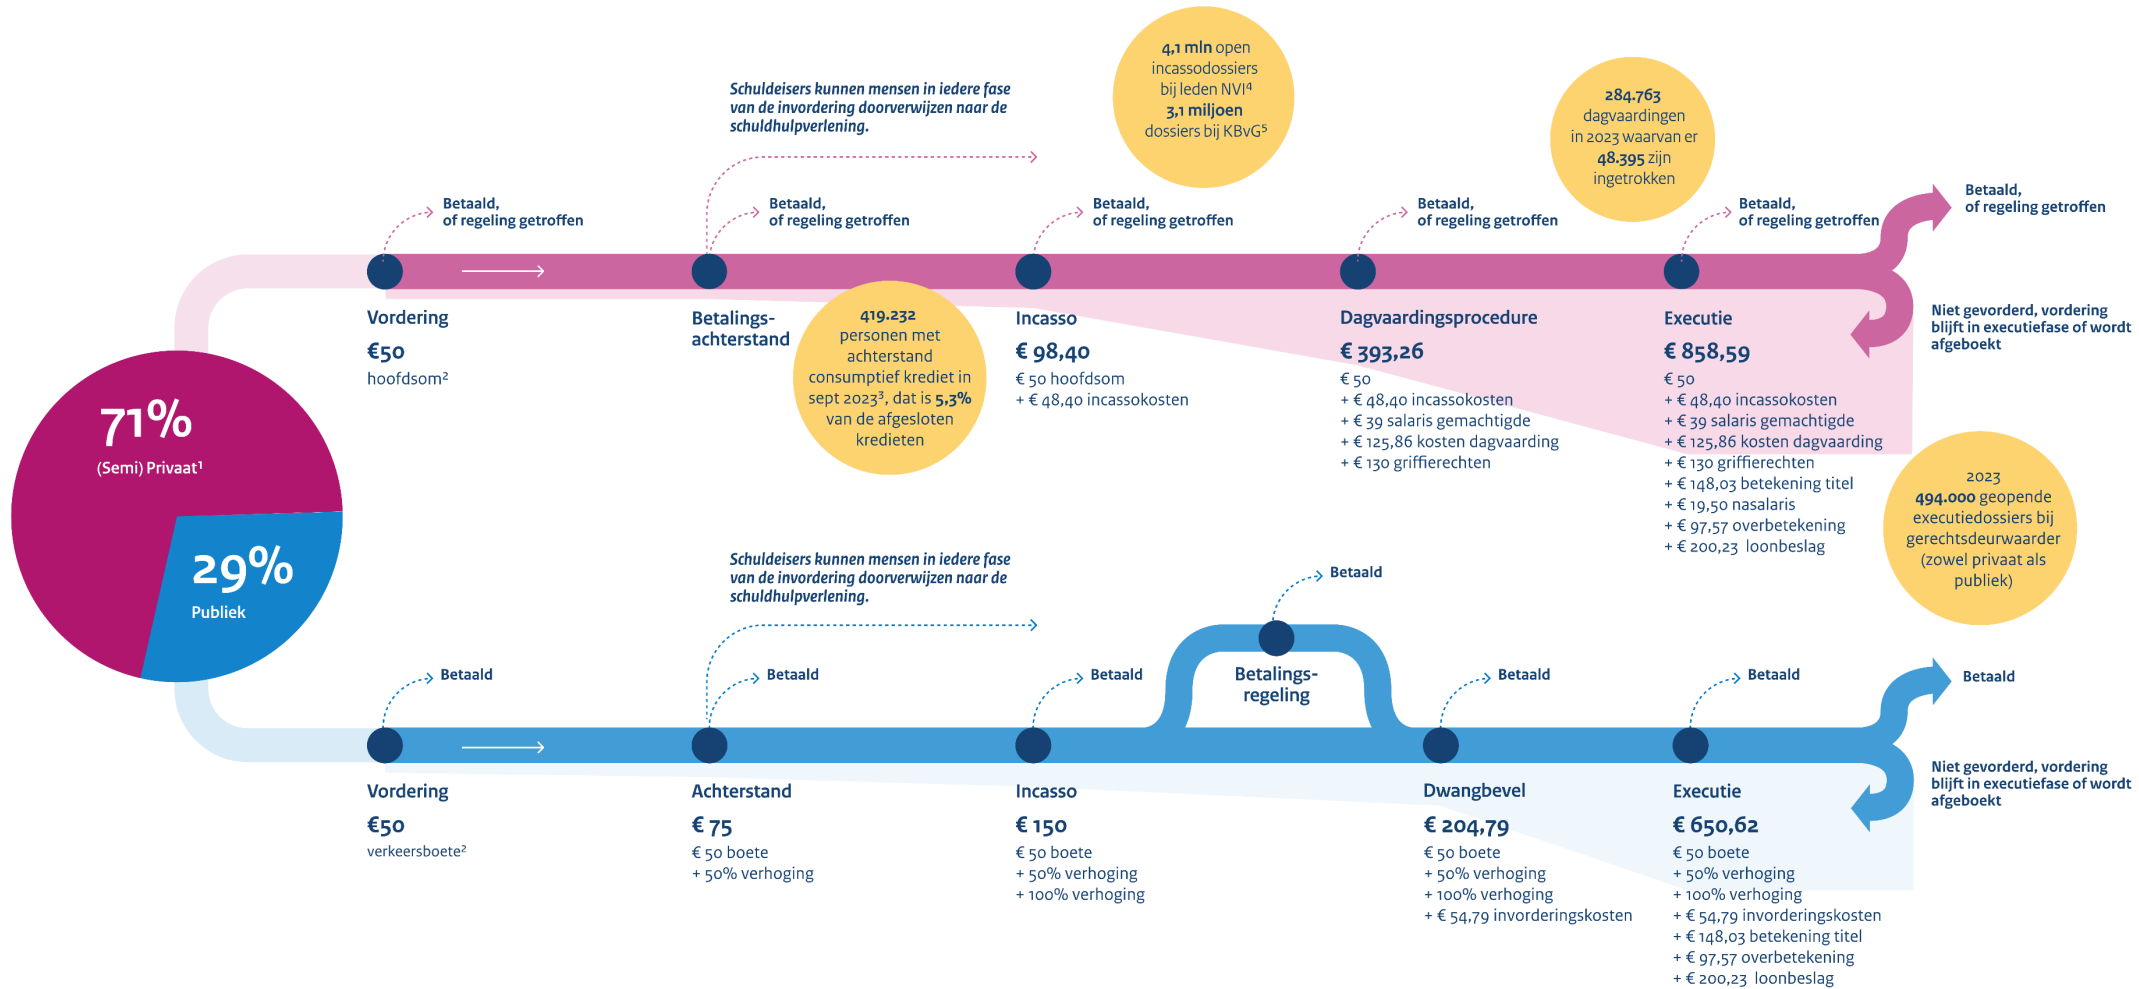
71%
(Semi) Privaat¹

29%
Publiek

Schuldeisers kunnen mensen in iedere fase van de invordering doorverwijzen naar de schuldhulpverlening.

4,1 mln open incassodossiers bij leden NVI⁴
3,1 miljoen dossiers bij KBvG⁵

284.763 dagvaardingen in 2023 waarvan er 48.395 zijn ingetrokken

Betaald, of regeling getroffen

Betaald, of regeling getroffen

Betaald, of regeling getroffen

Betaald, of regeling getroffen

Betaald, of regeling getroffen

Betaald, of regeling getroffen

Vordering
€50
hoofdsom²

Betalings-achterstand

419.232 personen met achterstand consumptief krediet in sept 2023³, dat is 5,3% van de afgesloten kredieten

Incasso
€ 98,40
€ 50 hoofdsom
+ € 48,40 incassokosten

Dagvaardingsprocedure
€ 393,26
€ 50
+ € 48,40 incassokosten
+ € 39 salaris gemachtigde
+ € 125,86 kosten dagvaarding
+ € 130 griffierechten

Executie
€ 858,59
€ 50
+ € 48,40 incassokosten
+ € 39 salaris gemachtigde
+ € 125,86 kosten dagvaarding
+ € 130 griffierechten
+ € 148,03 betekening titel
+ € 19,50 nasalaris
+ € 97,57 overbetekening
+ € 200,23 loonbeslag

Niet gevorderd, vordering blijft in executiefase of wordt afgeboekt

2023
494.000 geopende executiedossiers bij gerechtsdeurwaarder (zowel privaat als publiek)

Schuldeisers kunnen mensen in iedere fase van de invordering doorverwijzen naar de schuldhulpverlening.

Betaald

Betaald

Betaald

Betaald

Betaald

Betaald

Betaald

Betalings-regeling

Vordering
€50
verkeersboete²

Achterstand
€ 75
€ 50 boete
+ 50% verhoging

Incasso
€ 150
€ 50 boete
+ 50% verhoging
+ 100% verhoging

Dwangbevel
€ 204,79
€ 50 boete
+ 50% verhoging
+ 100% verhoging
+ € 54,79 invorderingskosten

Executie
€ 650,62
€ 50 boete
+ 50% verhoging
+ 100% verhoging
+ € 54,79 invorderingskosten
+ € 148,03 betekening titel
+ € 97,57 overbetekening
+ € 200,23 loonbeslag

Niet gevorderd, vordering blijft in executiefase of wordt afgeboekt